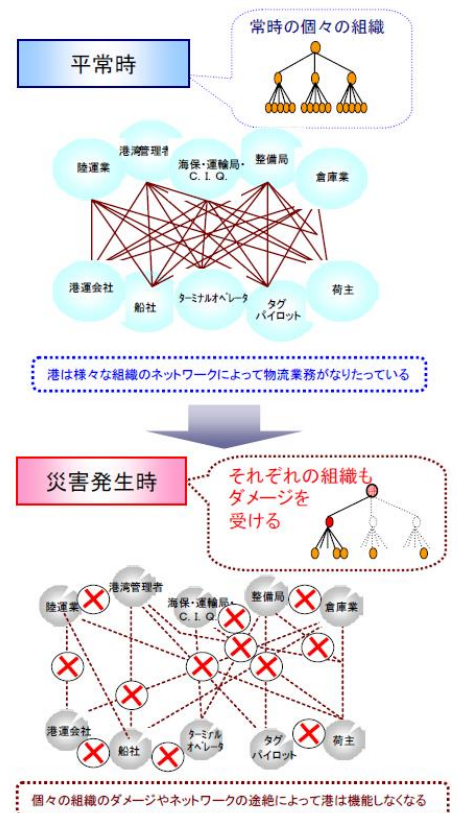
常時の個々の組織

平常時

陸運業
港湾管理者
海保・運輸局・C. I. Q.
整備局
倉庫業

港運会社
船社
ターミナルオペレータ
タグパイロット
荷主

港は様々な組織のネットワークによって物流業務がなりたっている

災害発生時

それぞれの組織もダメージを受ける

陸運業
港湾管理者
海保・運輸局・C. I. Q.
整備局
倉庫業
港運会社
船社
ターミナルオペレータ
タグパイロット
荷主

個々の組織のダメージやネットワークの途絶によって港は機能しなくなる